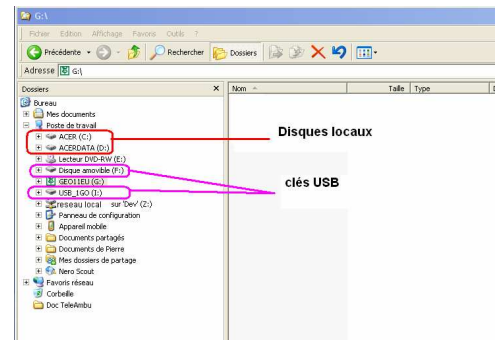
G:\

Fichier Edition Affichage Favoris Outils ?

Précédente Rechercher Dossiers

Adresse G:\

Dossiers ×

Bureau
Mes documents
Poste de travail
ACER (C:)
ACERDATA (D:)
Lecteur DVD-RW (E:)
Disque amovible (F:)
GEO11EU (G:)
USB_1GO (I:)
reseau local sur 'Dev' (Z:)
Panneau de configuration
Appareil mobile
Documents partagés
Documents de Pierre
Mes dossiers de partage
Nero Scout
Favoris réseau
Corbeille
Doc TeleAmbu

Nom | Taille | Type

Disques locaux

clés USB